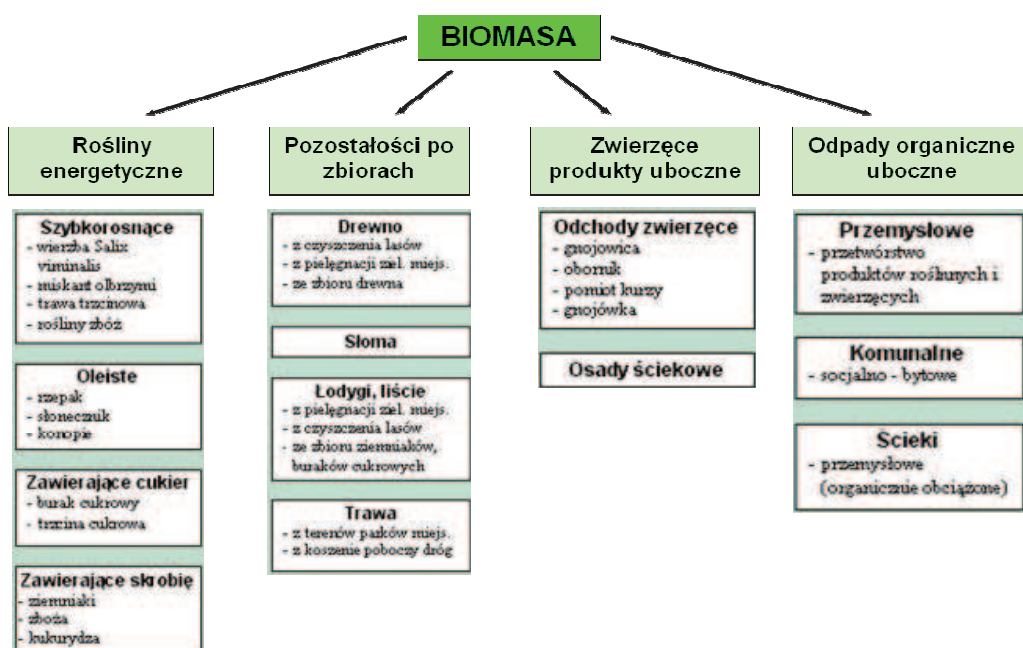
BIOMASA

Rośliny energetyczne

Szybkorosnące
- wierzba Salix viminalis
- miskant olbrzymi
- trawa trzcinowa
- rośliny zbóż

Oleiste
- rzepak
- słoneczuk
- konopie

Zawierające cukier
- burak cukrowy
- trzcina cukrowa

Zawierające skrobię
- ziemniaki
- zboża
- kukurydza

Pozostałości po zbiorach

Drewno
- z czyszczenia lasów
- z pielęgnacji ziel. miejs.
- ze zbioru drewna

Słoma

Łodygi, liście
- z pielęgnacji ziel. miejs.
- z czyszczenia lasów
- ze zbioru ziemniaków, buraków cukrowych

Trawa
- z terenów parków miejs.
- z koszenie poboczy dróg

Zwierzęce produkty uboczne

Odchody zwierzęce
- gnojowica
- obornik
- pomiot kurzy
- gnojówka

Osady ściekowe

Odpady organiczne uboczne

Przemysłowe
- przetwórstwo produktów roślinnych i zwierzęcych

Komunalne
- socjalno - bytowe

Scieki
- przemysłowe (organicznie obciążone)